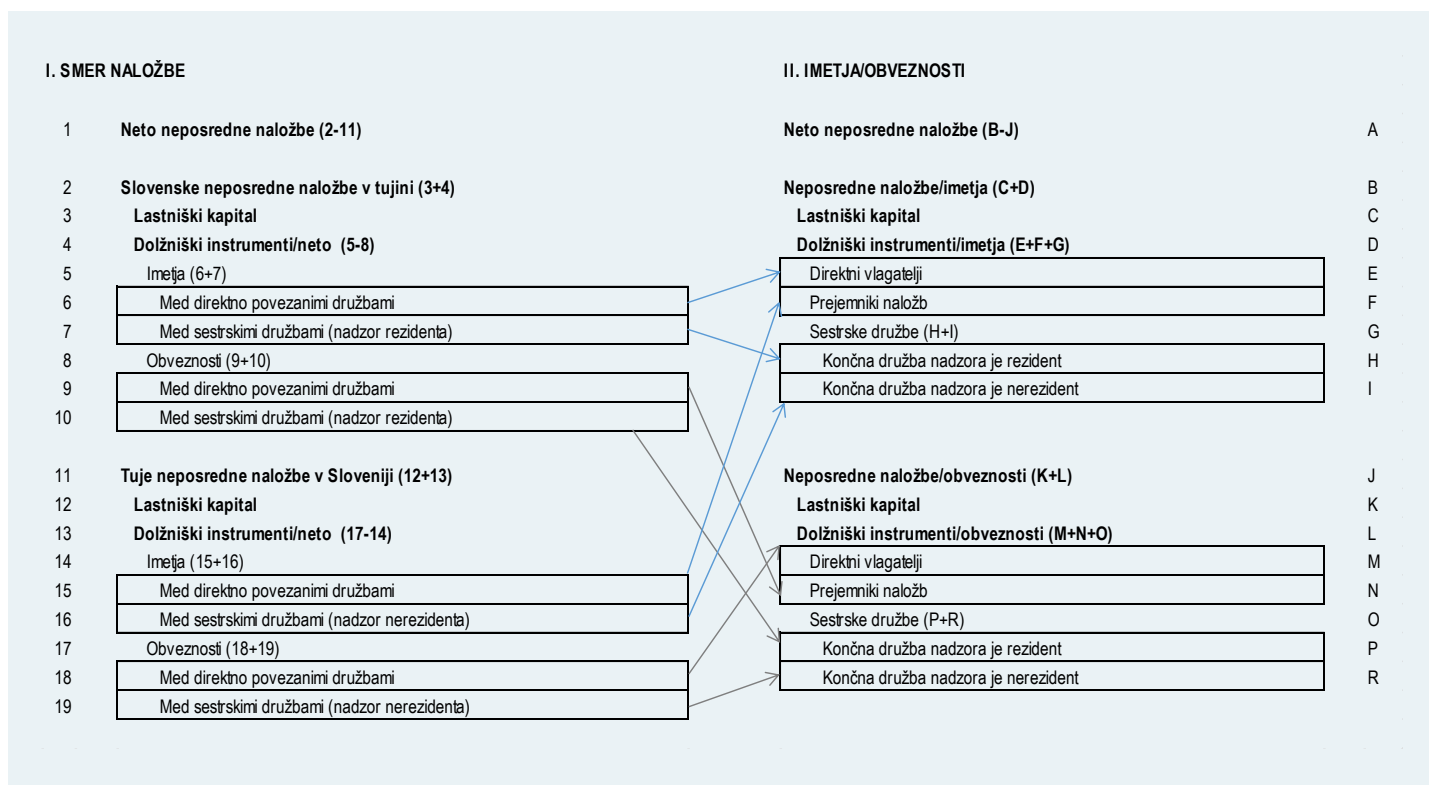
I. SMER NALOŽBE

1 Neto neposredne naložbe (2-11)

2 Slovenske neposredne naložbe v tujini (3+4)
3 Lastniški kapital
4 Dolžniški instrumenti/neto (5-8)
5 Imetja (6+7)
6 Med direktno povezanimi družbami
7 Med sestrskimi družbami (nadzor rezidenta)
8 Obveznosti (9+10)
9 Med direktno povezanimi družbami
10 Med sestrskimi družbami (nadzor rezidenta)

11 Tuje neposredne naložbe v Sloveniji (12+13)
12 Lastniški kapital
13 Dolžniški instrumenti/neto (17-14)
14 Imetja (15+16)
15 Med direktno povezanimi družbami
16 Med sestrskimi družbami (nadzor nerezidenta)
17 Obveznosti (18+19)
18 Med direktno povezanimi družbami
19 Med sestrskimi družbami (nadzor nerezidenta)

II. IMETJA/OBVEZNOSTI

Neto neposredne naložbe (B-J) A

Neposredne naložbe/imetja (C+D) B
Lastniški kapital C
Dolžniški instrumenti/imetja (E+F+G) D
Direktni vlagatelji E
Prejemniki naložb F
Sestrske družbe (H+I) G
Končna družba nadzora je rezident H
Končna družba nadzora je nerezident I

Neposredne naložbe/obveznosti (K+L) J
Lastniški kapital K
Dolžniški instrumenti/obveznosti (M+N+O) L
Direktni vlagatelji M
Prejemniki naložb N
Sestrske družbe (P+R) O
Končna družba nadzora je rezident P
Končna družba nadzora je nerezident R